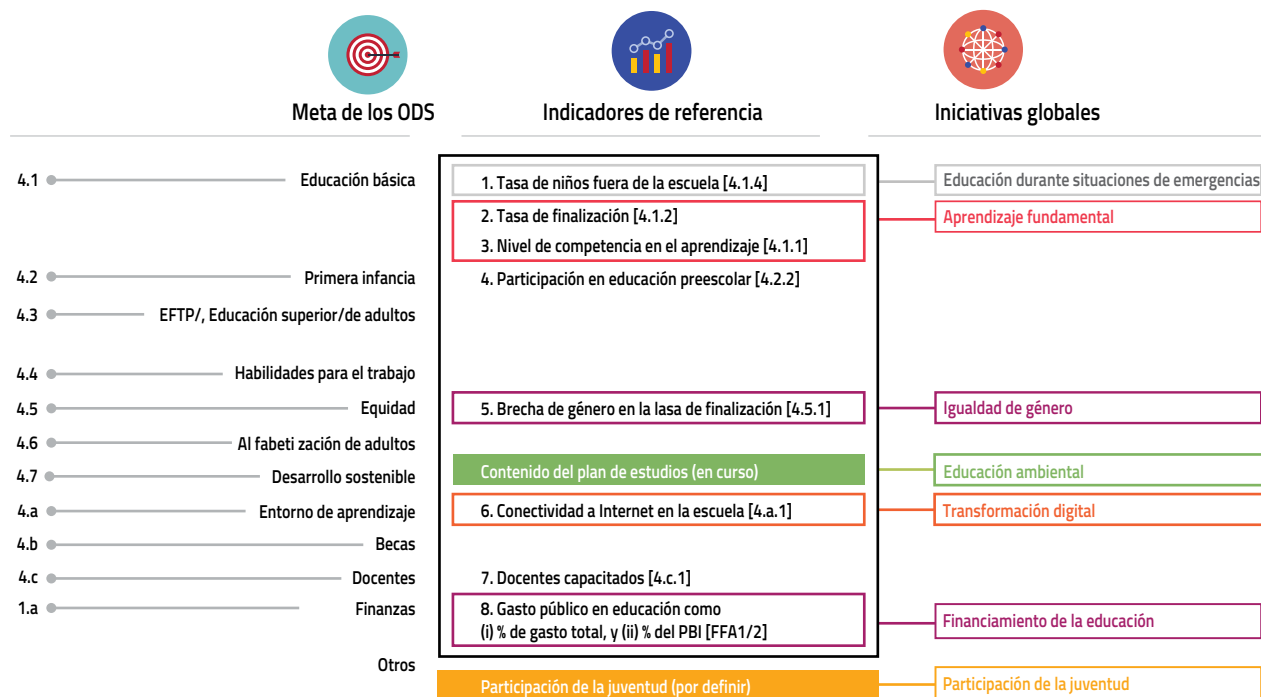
Meta de los ODS

Indicadores de referencia

Iniciativas globales

4.1 Educación básica
4.2 Primera infancia
4.3 EFTP/, Educación superior/de adultos
4.4 Habilidades para el trabajo
4.5 Equidad
4.6 Al fabeti zación de adultos
4.7 Desarrollo sostenible
4.a Entorno de aprendizaje
4.b Becas
4.c Docentes
1.a Finanzas
Otros

1. Tasa de niños fuera de la escuela [4.1.4]
2. Tasa de finalización [4.1.2]
3. Nivel de competencia en el aprendizaje [4.1.1]
4. Participación en educación preescolar [4.2.2]
5. Brecha de género en la lasa de finalización [4.5.1]
Contenido del plan de estudios (en curso)
6. Conectividad a Internet en la escuela [4.a.1]
7. Docentes capacitados [4.c.1]
8. Gasto público en educación como (i) % de gasto total, y (ii) % del PBI [FFA1/2]
Participación de la juventud (por definir)

Educación durante situaciones de emergencias
Aprendizaje fundamental
Igualdad de género
Educación ambiental
Transformación digital
Financiamiento de la educación
Participación de la juventud